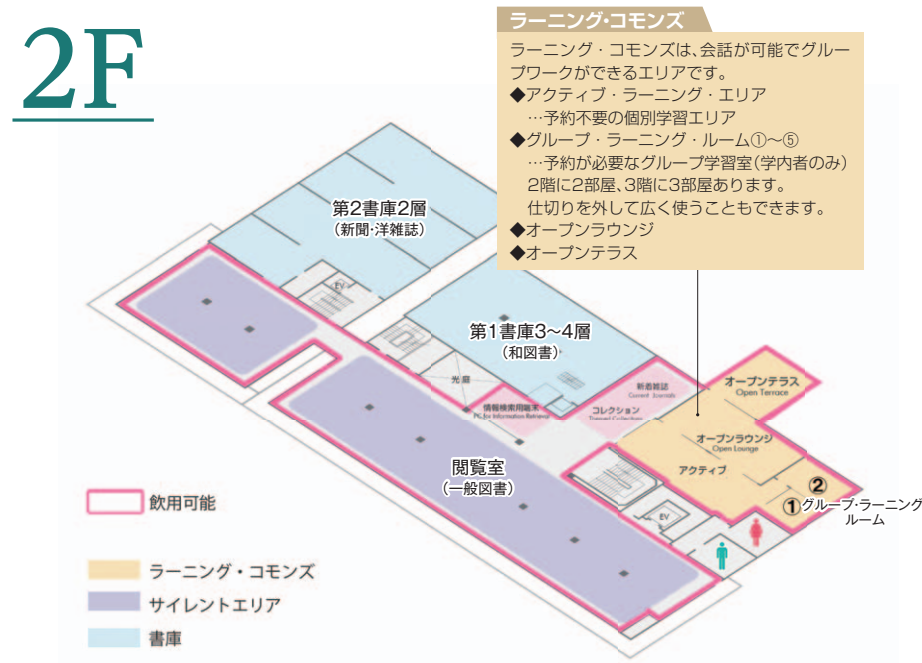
2F

ラーニング・コモンズ

ラーニング・コモンズは、会話が可能でグループワークができるエリアです。
◆アクティブ・ラーニング・エリア
…予約不要の個別学習エリア
◆グループ・ラーニング・ルーム①～⑤
…予約が必要なグループ学習室(学内者のみ)
2階に2部屋、3階に3部屋あります。
仕切りを外して広く使うこともできます。
◆オープンラウンジ
◆オープンテラス

第2書庫2層
(新聞・洋雑誌)

EV

第1書庫3～4層
(和図書)

光庭

情報検索用端末
PC for Information Retrieval

新着雑誌
Current Journals

コレクション
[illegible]

オープンテラス
Open Terrace

オープンラウンジ
Open Lounge

アクティブ

②
①グループ・ラーニングルーム

閲覧室
(一般図書)

EV

飲用可能

ラーニング・コモンズ

サイレントエリア

書庫